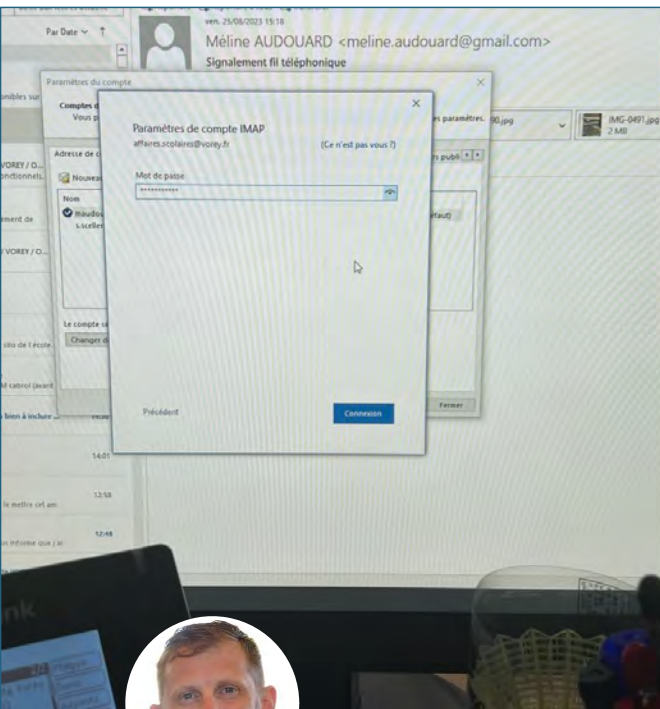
Par Date
ven. 25/08/2023 15:18
Méline AUDOUARD <meline.audouard@gmail.com>
Signalement fil téléphonique
Paramètres du compte
Comptes
Vous p
es paramètres.
90.jpg
IMG-0491.jpg
2 MB
Adresse de c
s publ
Nouveau
Nom
maudou
s.sceller
éfaut)
Le compte s
Changer d
Fermer
VOREY / O...
onctionnels.
ment de
VOREY / O...
site de l'école
M cabrol (avant
bien à inclure
14:01
12:58
le mettre sel am
12:48
informe que j'ai
Paramètres de compte IMAP
affaires.scolaires@vorey.fr
(Ce n'est pas vous ?)
Mot de passe
••••••••••••
Précédent
Connexion